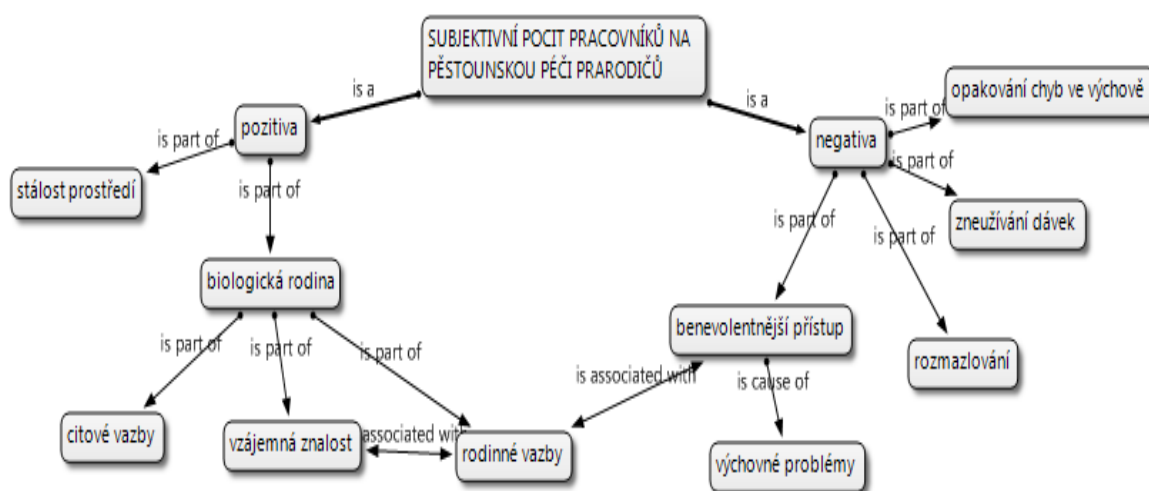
SUBJEKTIVNÍ POCIT PRACOVNÍKŮ NA PĚSTOUNSKOU PÉČI PRARODIČŮ

is a

is a

pozitiva

negativa

is part of

is part of

stálost prostředí

opakování chyb ve výchově

is part of

is part of

zneužívání dávek

is part of

is part of

biologická rodina

benevolentnější přístup

rozmazlování

is part of

is part of

is part of

is associated with

is cause of

citové vazby

vzájemná znalost

associated with

rodinné vazby

výchovné problémy